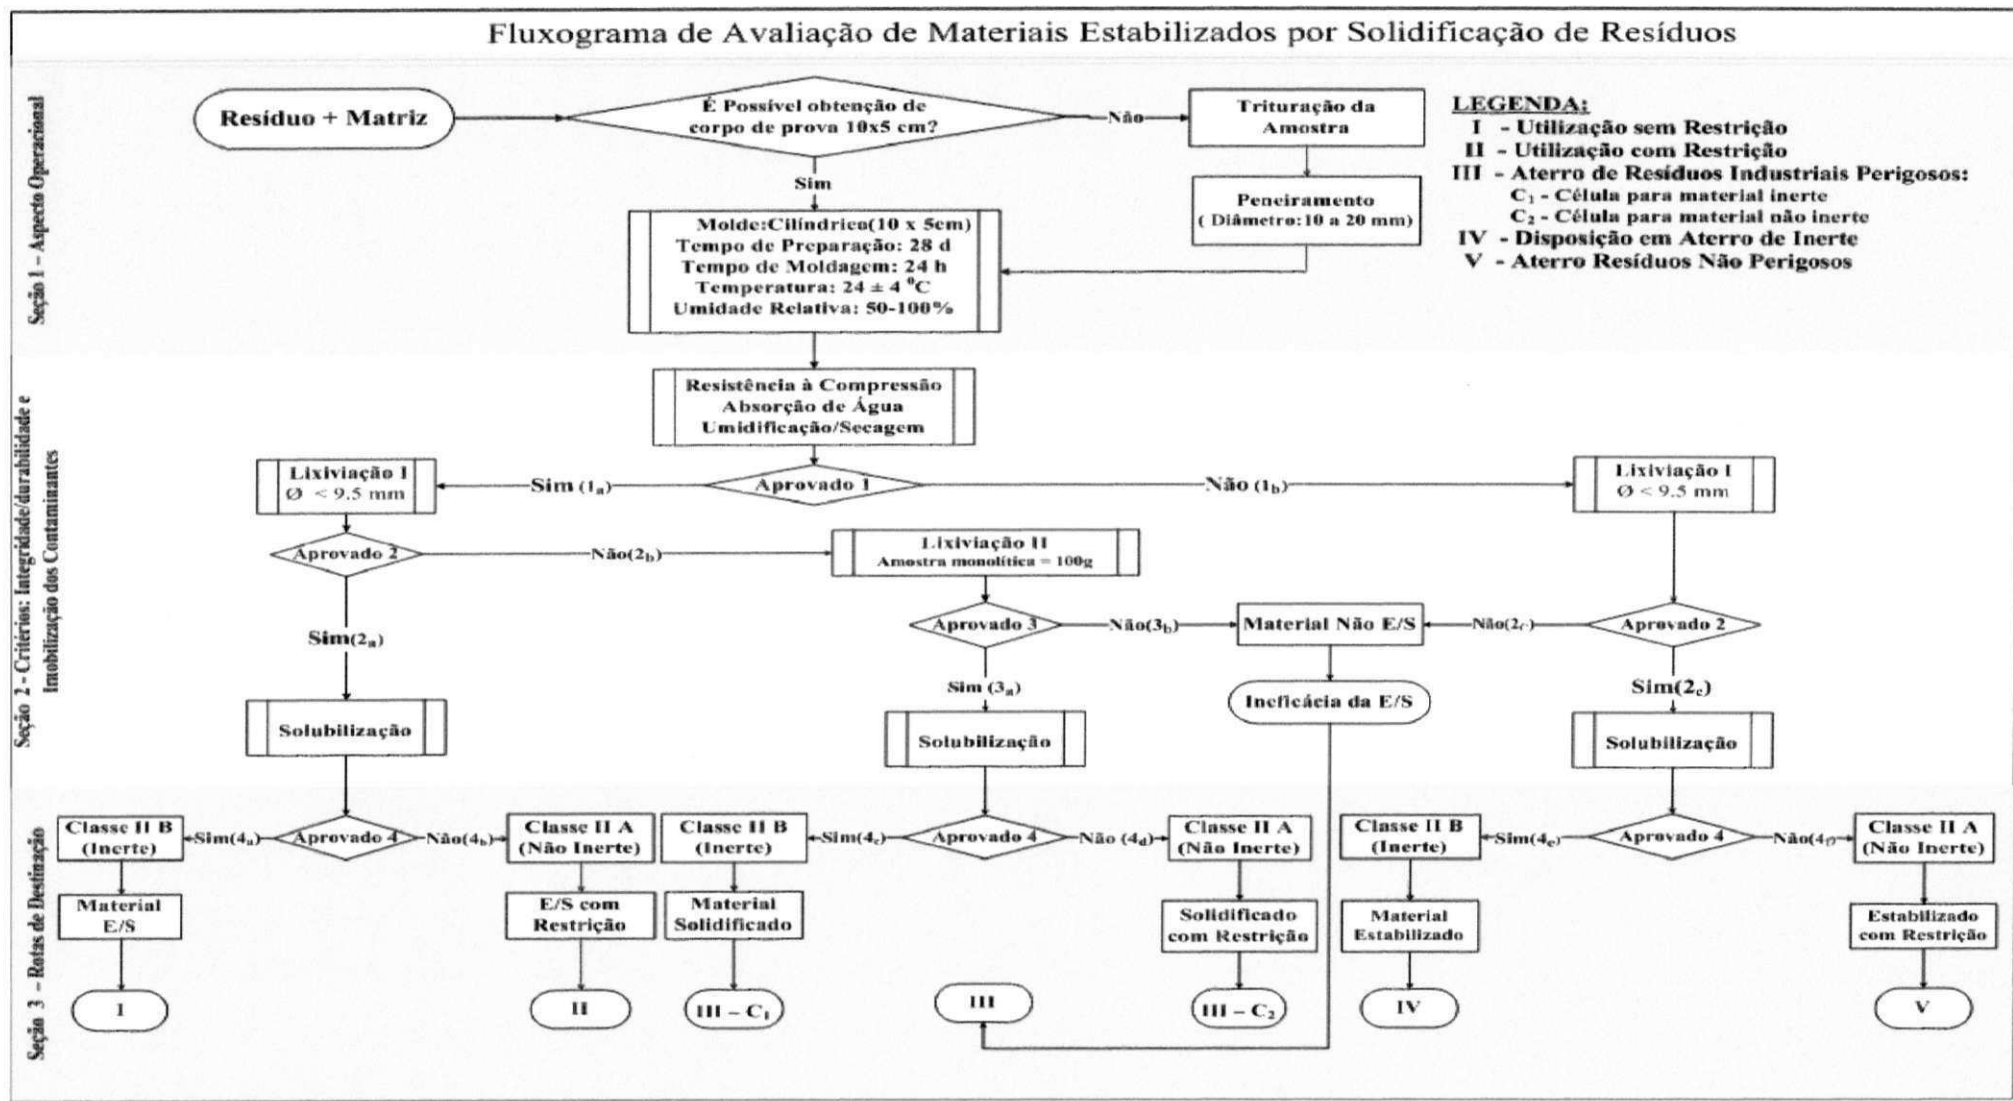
Fluxograma de Avaliação de Materiais Estabilizados por Solidificação de Resíduos

Seção 1 – Aspecto Operacional

Resíduo + Matriz

É Possível obtenção de corpo de prova 10x5 cm?

Não

Trituração da Amostra

Peneiramento ( Diâmetro:10 a 20 mm)

Sim

Molde:Cilíndrico(10 x 5cm)
Tempo de Preparação: 28 d
Tempo de Moldagem: 24 h
Temperatura: 24 ± 4 $^0$C
Umidade Relativa: 50-100%

LEGENDA:
I - Utilização sem Restrição
II - Utilização com Restrição
III - Aterro de Resíduos Industriais Perigosos:
$C_1$ - Célula para material inerte
$C_2$ - Célula para material não inerte
IV - Disposição em Aterro de Inerte
V - Aterro Resíduos Não Perigosos

Seção 2 - Critérios: Integridade/durabilidade e Imobilização dos Contaminantes

Resistência à Compressão
Absorção de Água
Umidificação/Secagem

Lixiviação I
Ø < 9.5 mm

Sim ($1_a$)

Aprovado 1

Não ($1_b$)

Lixiviação I
Ø < 9.5 mm

Aprovado 2

Não($2_b$)

Lixiviação II
Amostra monolítica = 100g

Sim($2_a$)

Aprovado 3

Não($3_b$)

Material Não E/S

Não($2_c$)

Aprovado 2

Sim ($3_a$)

Ineficácia da E/S

Sim($2_c$)

Solubilização

Solubilização

Solubilização

Seção 3 – Rotas de Destinação

Classe II B (Inerte)

Sim($4_a$)

Aprovado 4

Não($4_b$)

Classe II A (Não Inerte)

Classe II B (Inerte)

Sim($4_c$)

Aprovado 4

Não ($4_d$)

Classe II A (Não Inerte)

Classe II B (Inerte)

Sim($4_e$)

Aprovado 4

Não($4_f$)

Classe II A (Não Inerte)

Material E/S

E/S com Restrição

Material Solidificado

Solidificado com Restrição

Material Estabilizado

Estabilizado com Restrição

I

II

III – $C_1$

III

III – $C_2$

IV

V